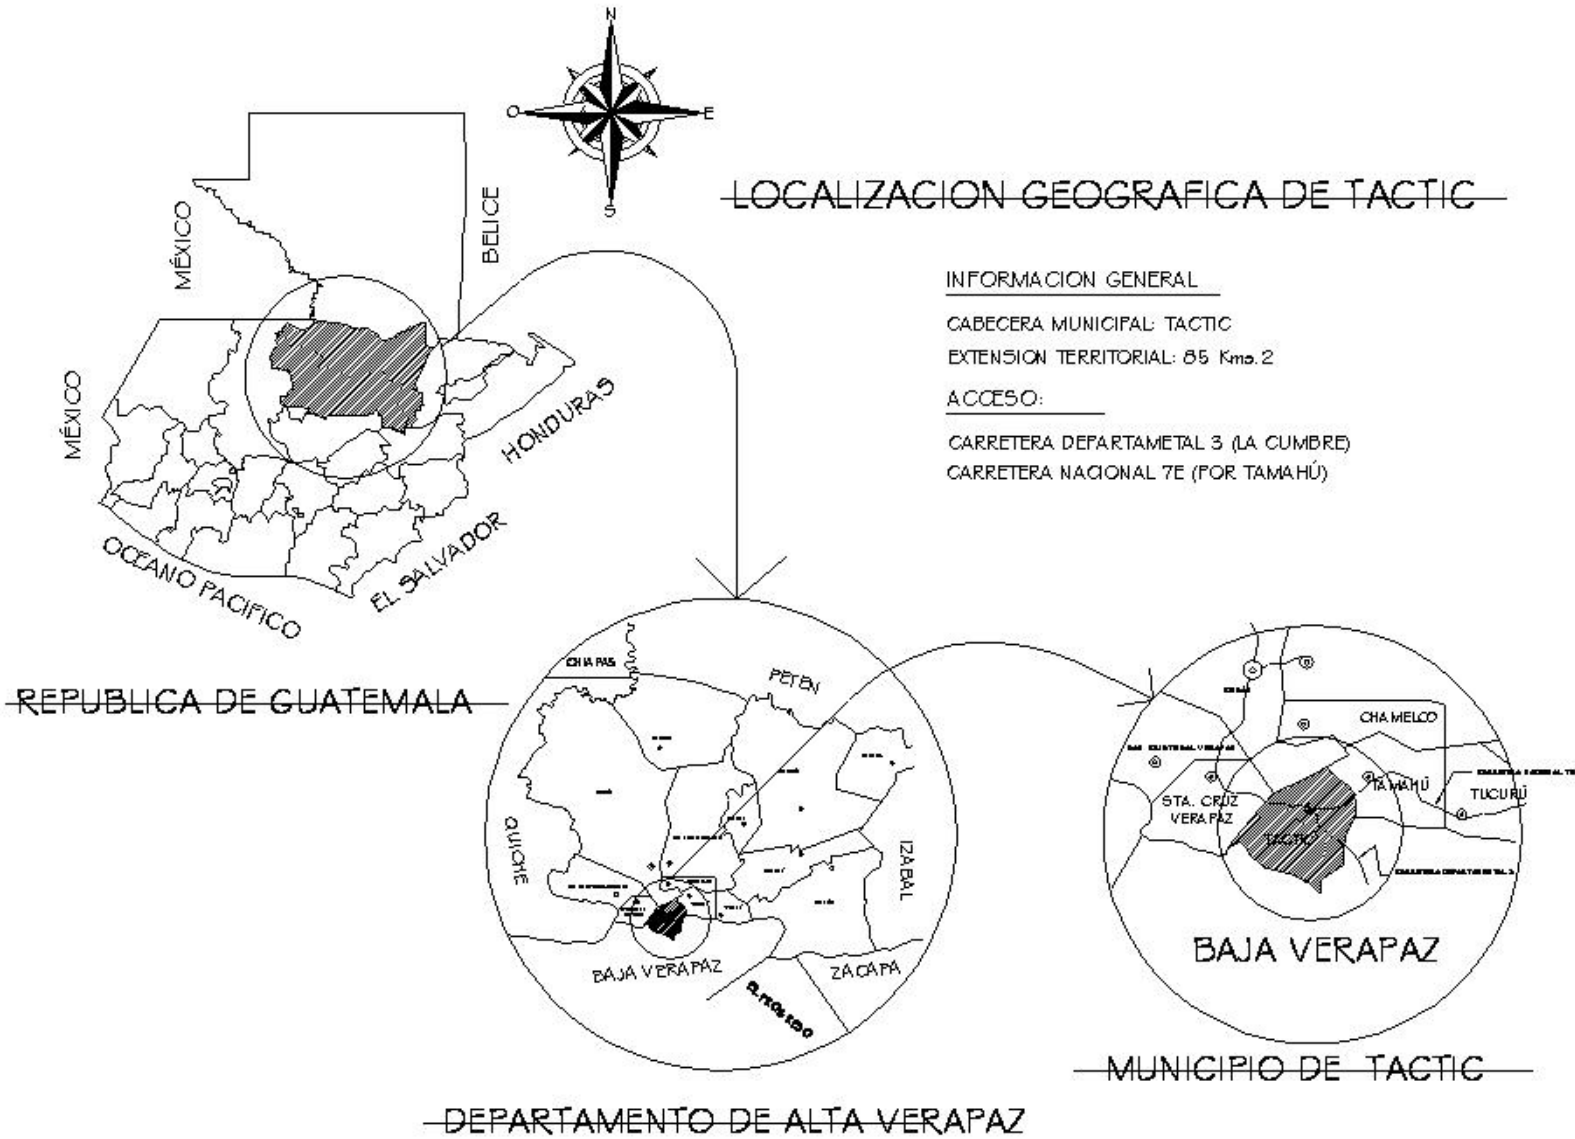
N
O
E
S

LOCALIZACION GEOGRAFICA DE TACTIC

INFORMACION GENERAL

CABECERA MUNICIPAL: TACTIC
EXTENSION TERRITORIAL: 85 Kms.2

ACCESO:

CARRETERA DEPARTAMETAL 3 (LA CUMBRE)
CARRETERA NACIONAL 7E (POR TAMAHÚ)

MÉXICO
BELICE
MÉXICO
HONDURAS
OCEANO PACIFICO
EL SALVADOR

REPUBLICA DE GUATEMALA

CHIAPAS
PETEN
QUICHE
IZABAL
BAJA VERAPAZ
ZACAPA
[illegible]

DEPARTAMENTO DE ALTA VERAPAZ

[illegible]
CHAMELCO
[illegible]
TAMAHÚ
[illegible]
TUCURÚ
STA. CRUZ VERAPAZ
TACTIC
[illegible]
BAJA VERAPAZ

MUNICIPIO DE TACTIC